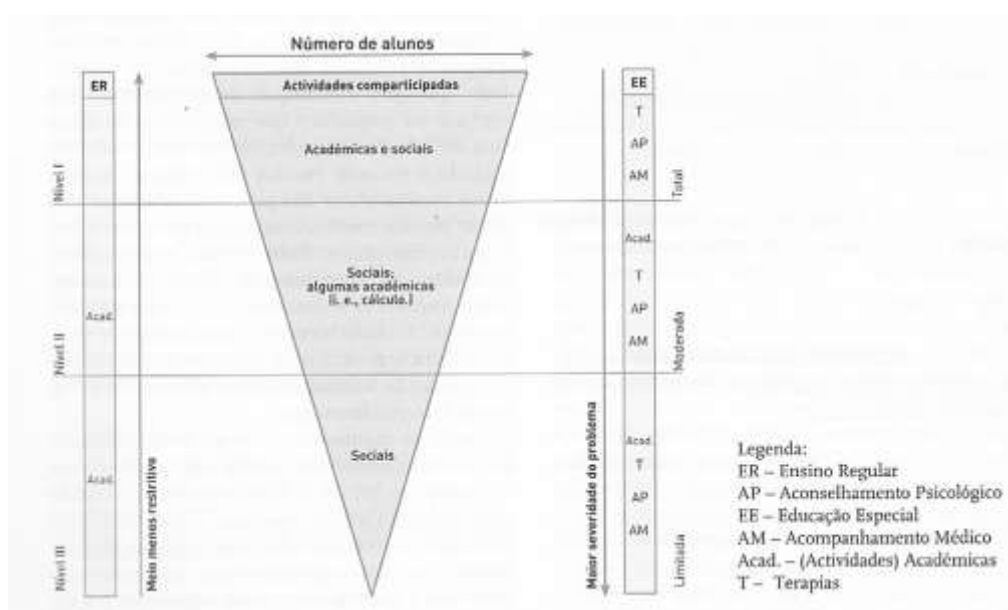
Número de alunos

ER

Nível I

Nível II

Acad.

Acad.

Nível III

Meio menos restritivo

Actividades comparticipadas

Académicas e sociais

Sociais; algumas académicas (i. e., cálculo.)

Sociais

Maior severidade do problema

EE

T

AP

AM

Total

Acad.

T

AP

AM

Moderada

Acad.

T

AP

AM

Limitada

Legenda:
ER – Ensino Regular
AP – Aconselhamento Psicológico
EE – Educação Especial
AM – Acompanhamento Médico
Acad. – (Actividades) Académicas
T – Terapias